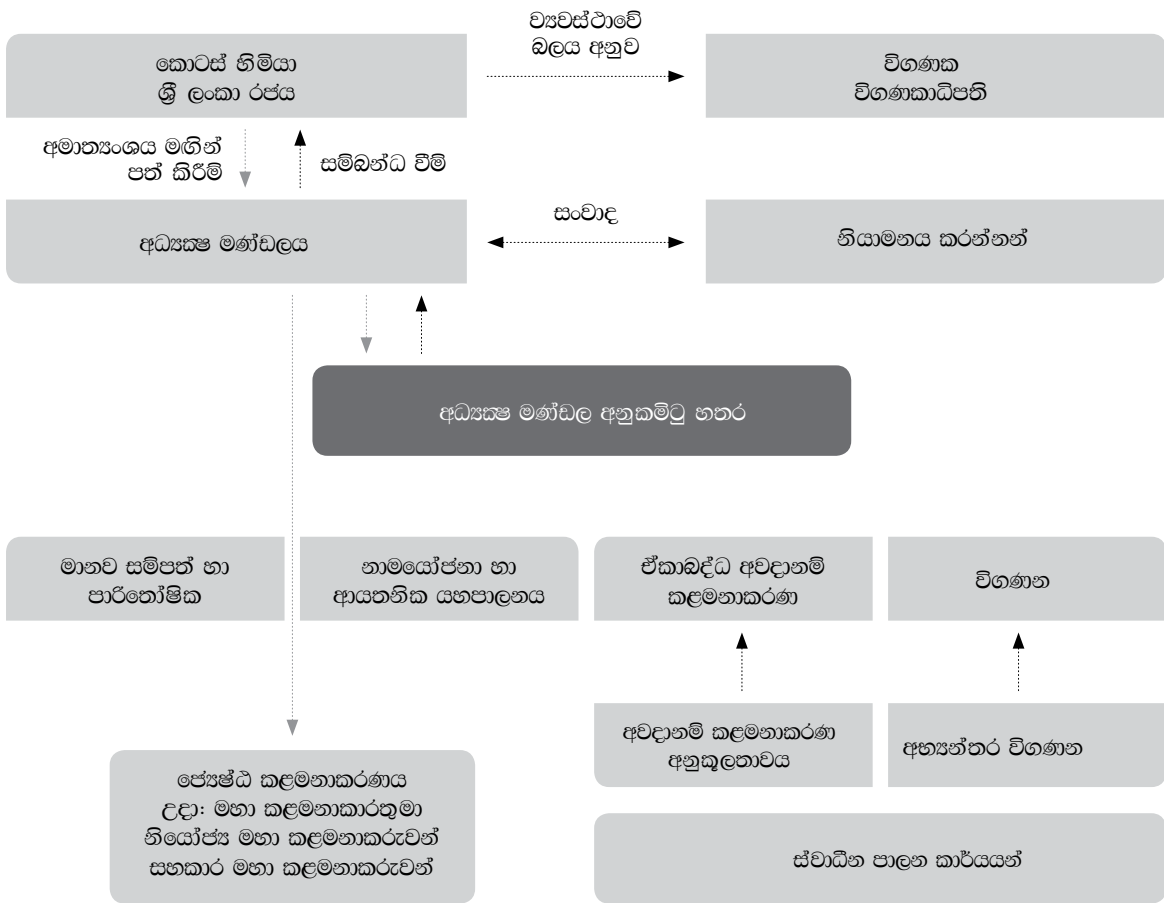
කොටස් හිමියා
ශ්‍රී ලංකා රජය

ව්‍යවස්ථාවේ
බලය අනුව

විගණක
විගණකාධිපති

අමාත්‍යංශය මගින්
පත් කිරීම්

සම්බන්ධ වීම්

අධ්‍යක්ෂ මණ්ඩලය

සංවාද

නියාමනය කරන්නන්

අධ්‍යක්ෂ මණ්ඩල අනුකමිටු හතර

මානව සම්පත් හා
පාරිතෝෂික

නාමයෝජනා හා
ආයතනික යහපාලනය

ඒකාබද්ධ අවදානම්
කළමනාකරණ

විගණන

අවදානම් කළමනාකරණ
අනුකූලතාවය

අභ්‍යන්තර විගණන

ජ්‍යෙෂ්ඨ කළමනාකරණය
උදා: මහා කළමනාකාරතුමා
නියෝජ්‍ය මහා කළමනාකරුවන්
සහකාර මහා කළමනාකරුවන්

ස්වාධීන පාලන කාර්යයන්